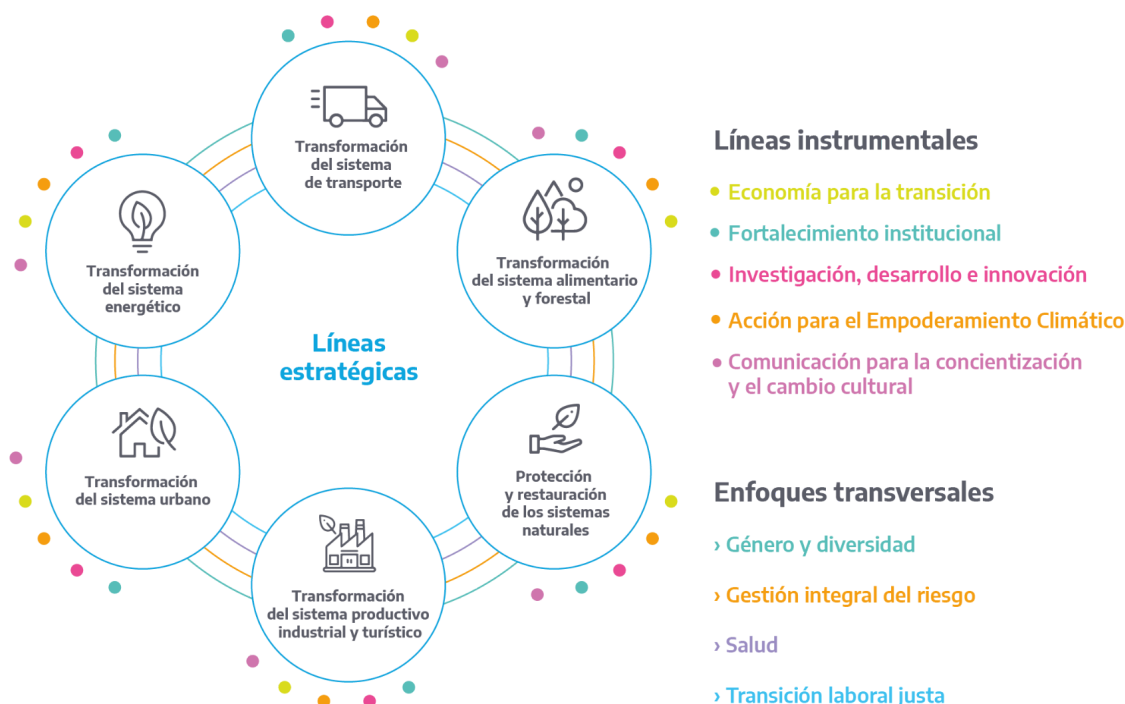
Transformación del sistema de transporte

Transformación del sistema energético

Transformación del sistema alimentario y forestal

Líneas estratégicas

Transformación del sistema urbano

Protección y restauración de los sistemas naturales

Transformación del sistema productivo industrial y turístico

Líneas instrumentales

• Economía para la transición
• Fortalecimiento institucional
• Investigación, desarrollo e innovación
• Acción para el Empoderamiento Climático
• Comunicación para la concientización y el cambio cultural

Enfoques transversales

› Género y diversidad
› Gestión integral del riesgo
› Salud
› Transición laboral justa